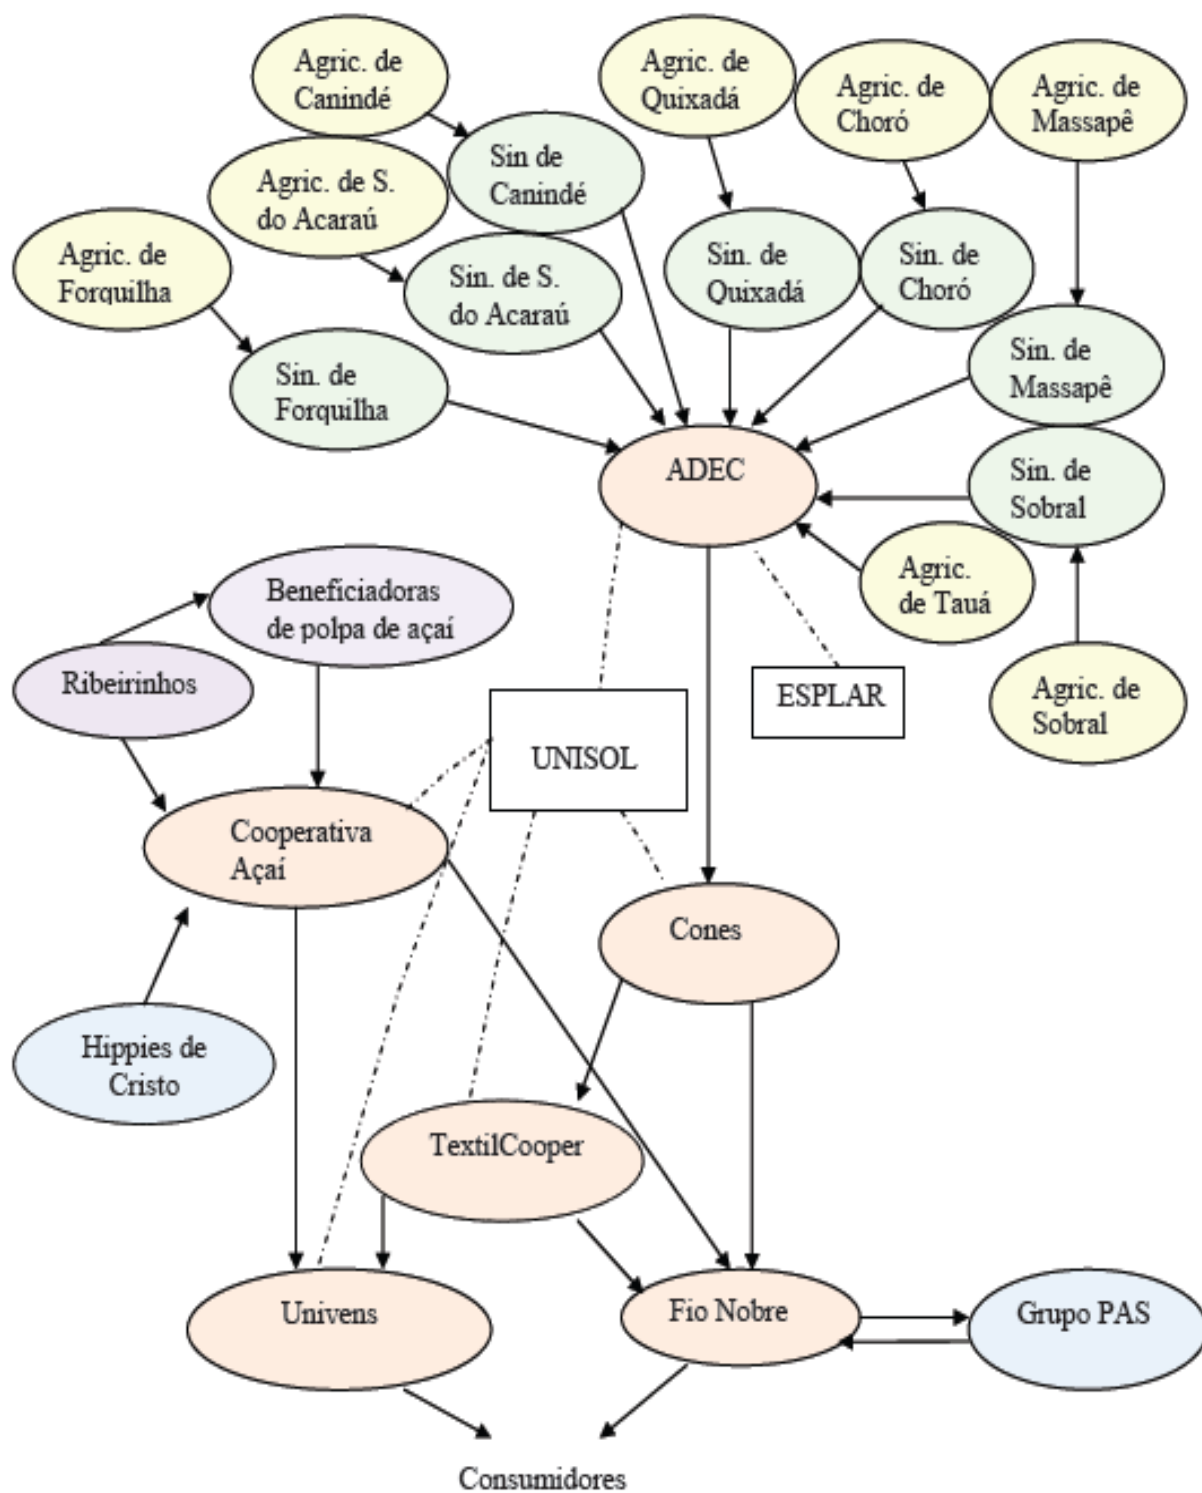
Agric. de Canindé

Agric. de Quixadá

Agric. de Choró

Agric. de Massapê

Sin de Canindé

Agric. de S. do Acaraú

Agric. de Forquilha

Sin. de S. do Acaraú

Sin. de Quixadá

Sin. de Choró

Sin. de Massapê

Sin. de Forquilha

ADEC

Sin. de Sobral

Agric. de Tauá

Beneficiadoras de polpa de açaí

Ribeirinhos

ESPLAR

Agric. de Sobral

UNISOL

Cooperativa Açaí

Cones

Hippies de Cristo

TextilCooper

Univens

Fio Nobre

Grupo PAS

Consumidores